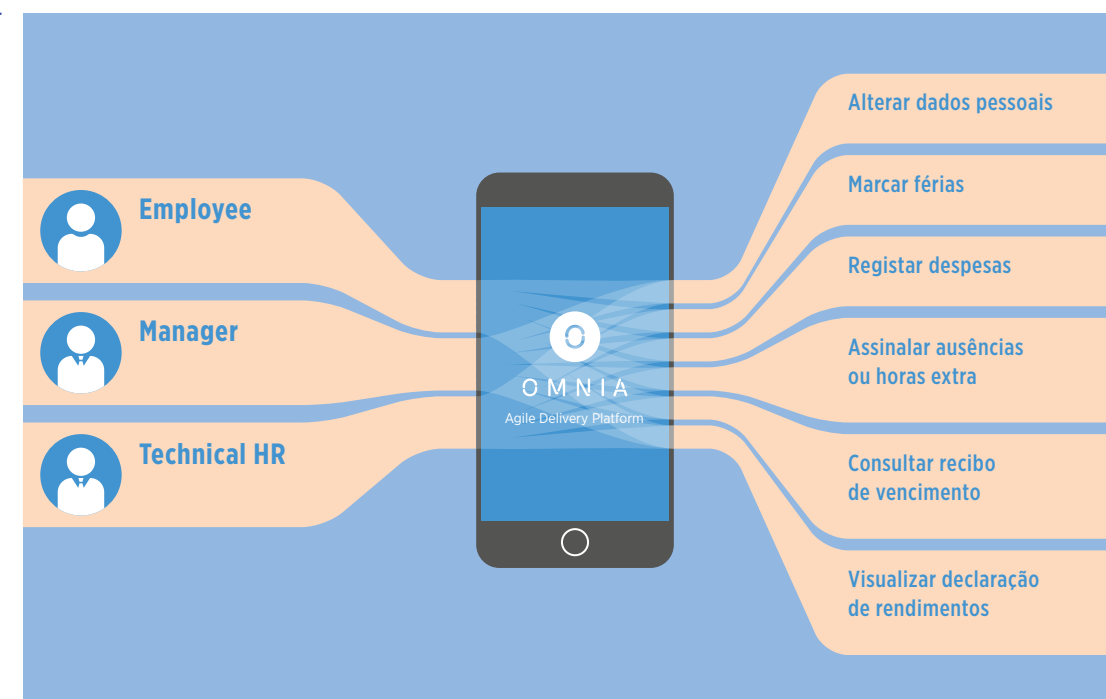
Employee

Manager

Technical HR

OMNIA
Agile Delivery Platform

Alterar dados pessoais

Marcar férias

Registar despesas

Assinalar ausências ou horas extra

Consultar recibo de vencimento

Visualizar declaração de rendimentos